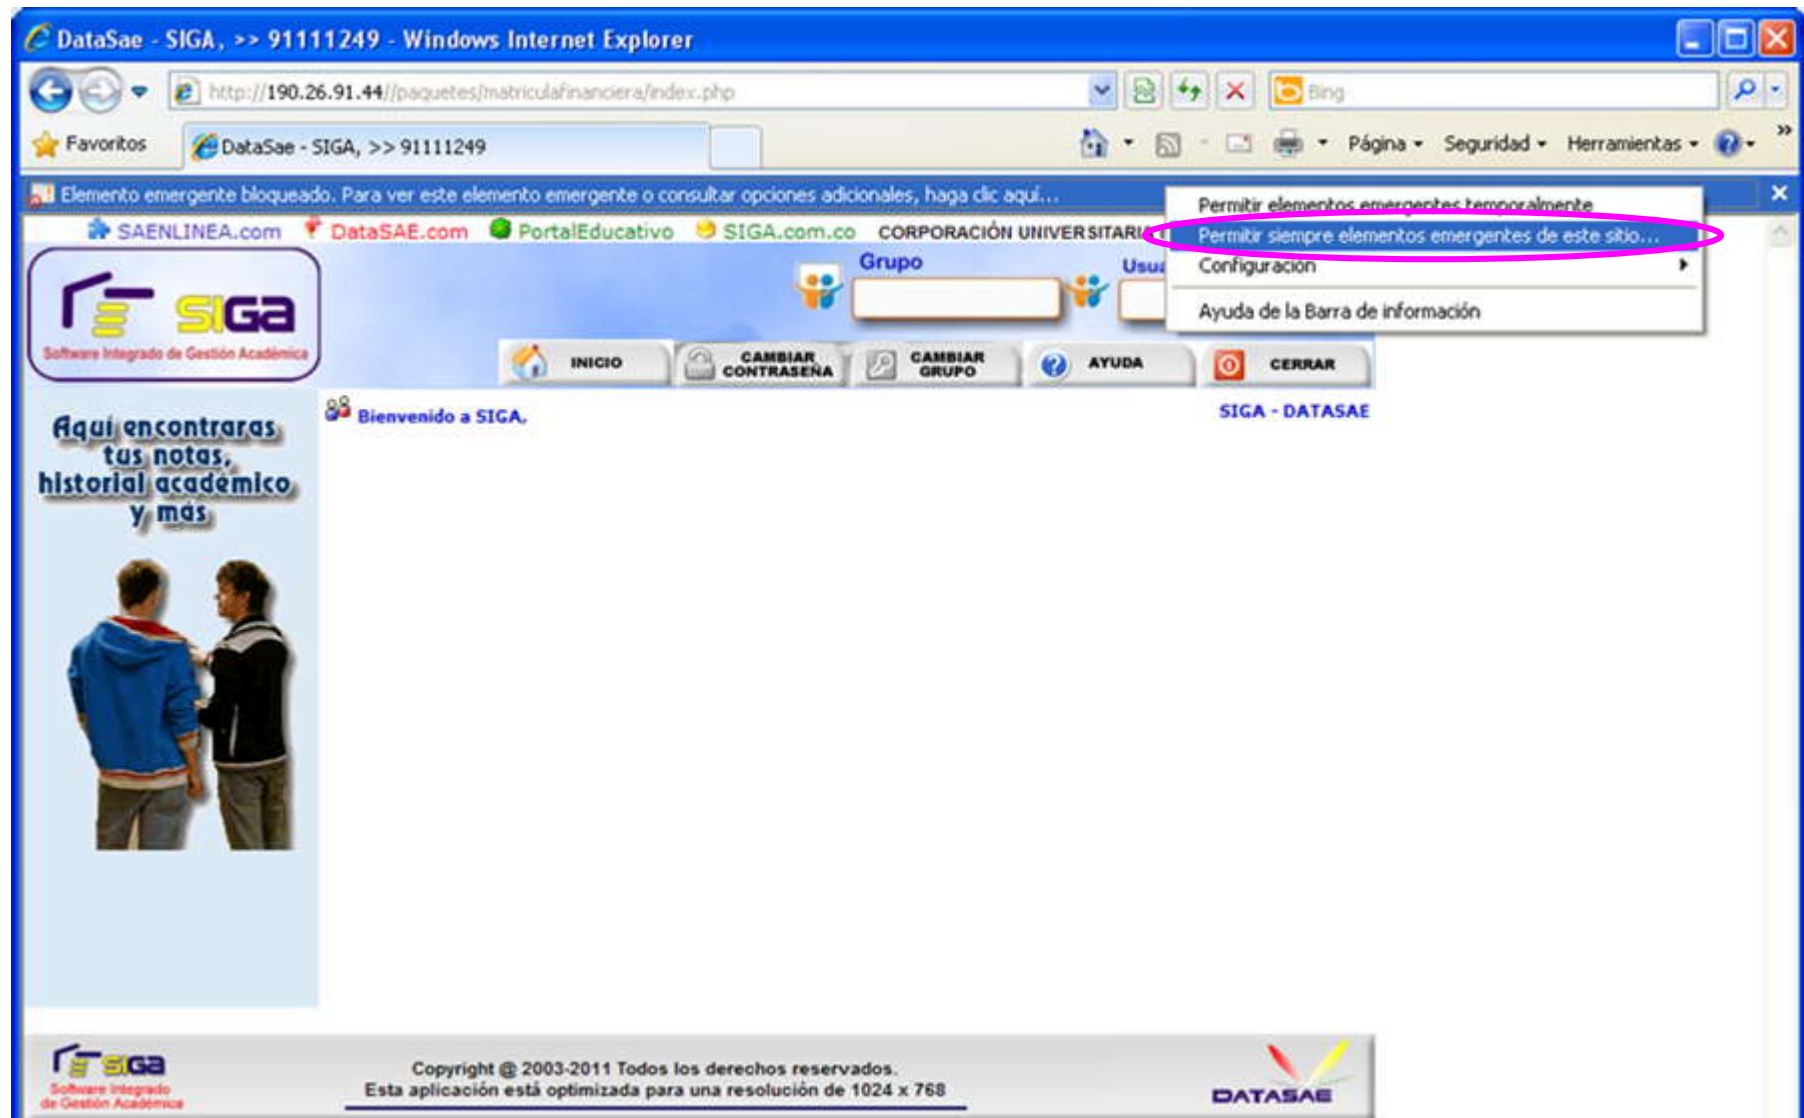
DataSae - SIGA, >> 91111249 - Windows Internet Explorer

http://190.26.91.44//paquetes/matriculafinanciera/index.php

Bing

Favoritos

DataSae - SIGA, >> 91111249

Página ▾ Seguridad ▾ Herramientas ▾

Elemento emergente bloqueado. Para ver este elemento emergente o consultar opciones adicionales, haga clic aquí...

Permitir elementos emergentes temporalmente
Permitir siempre elementos emergentes de este sitio...
Configuración
Ayuda de la Barra de información

SAENLINEA.com DataSAE.com PortalEducativo SIGA.com.co CORPORACIÓN UNIVERSITARI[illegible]

SIGA
Software Integrado de Gestión Académica

Grupo

Usu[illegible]

INICIO
CAMBIAR CONTRASEÑA
CAMBIAR GRUPO
AYUDA
CERRAR

Bienvenido a SIGA.

SIGA - DATASAE

Aqui encontraras tus notas, historial académico y más

SIGA
Software Integrado de Gestion Académica

Copyright @ 2003-2011 Todos los derechos reservados.
Esta aplicación está optimizada para una resolución de 1024 x 768

DATASAE